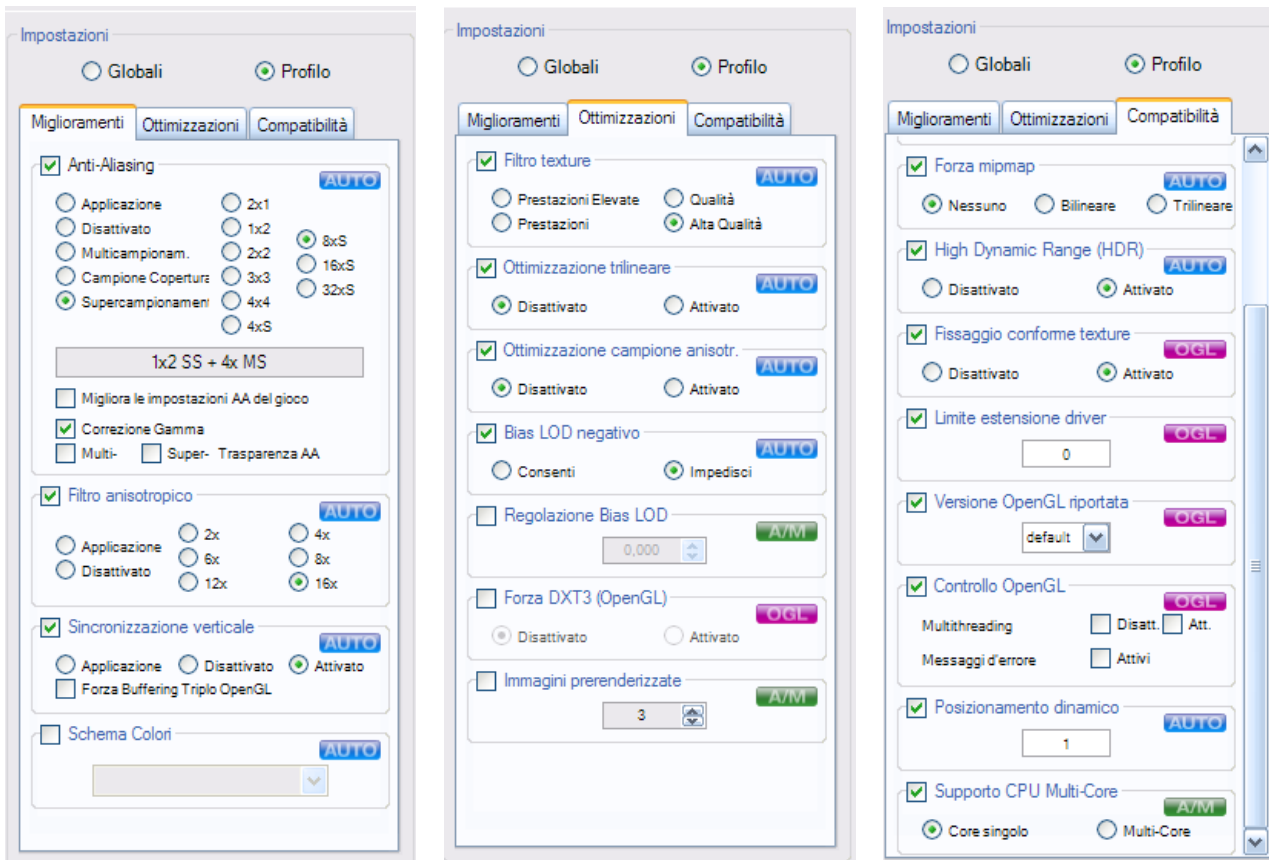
Impostazioni

Globali Profilo

Miglioramenti | Ottimizzazioni | Compatibilità

Anti-Aliasing
AUTO
Applicazione
Disattivato
Multicampionam.
Campione Copertura
Supercampionament
2x1
1x2
2x2
3x3
4x4
4xS
8xS
16xS
32xS

1x2 SS + 4x MS

Migliora le impostazioni AA del gioco
Correzione Gamma
Multi- Super- Trasparenza AA

Filtro anisotropico
AUTO
Applicazione
Disattivato
2x
6x
12x
4x
8x
16x

Sincronizzazione verticale
AUTO
Applicazione Disattivato Attivato
Forza Buffering Triplo OpenGL

Schema Colori
AUTO

Impostazioni

Globali Profilo

Miglioramenti | Ottimizzazioni | Compatibilità

Filtro texture
AUTO
Prestazioni Elevate Qualità
Prestazioni Alta Qualità

Ottimizzazione trilineare
AUTO
Disattivato Attivato

Ottimizzazione campione anisotr.
AUTO
Disattivato Attivato

Bias LOD negativo
AUTO
Consenti Impedisci

Regolazione Bias LOD
A/M
0,000

Forza DXT3 (OpenGL)
OGL
Disattivato Attivato

Immagini prerenderizzate
A/M
3

Impostazioni

Globali Profilo

Miglioramenti | Ottimizzazioni | Compatibilità

Forza mipmap
AUTO
Nessuno Bilineare Trilineare

High Dynamic Range (HDR)
AUTO
Disattivato Attivato

Fissaggio conforme texture
OGL
Disattivato Attivato

Limite estensione driver
OGL
0

Versione OpenGL riportata
OGL
default

Controllo OpenGL
OGL
Multithreading Disatt. Att.
Messaggi d'errore Attivi

Posizionamento dinamico
AUTO
1

Supporto CPU Multi-Core
A/M
Core singolo Multi-Core